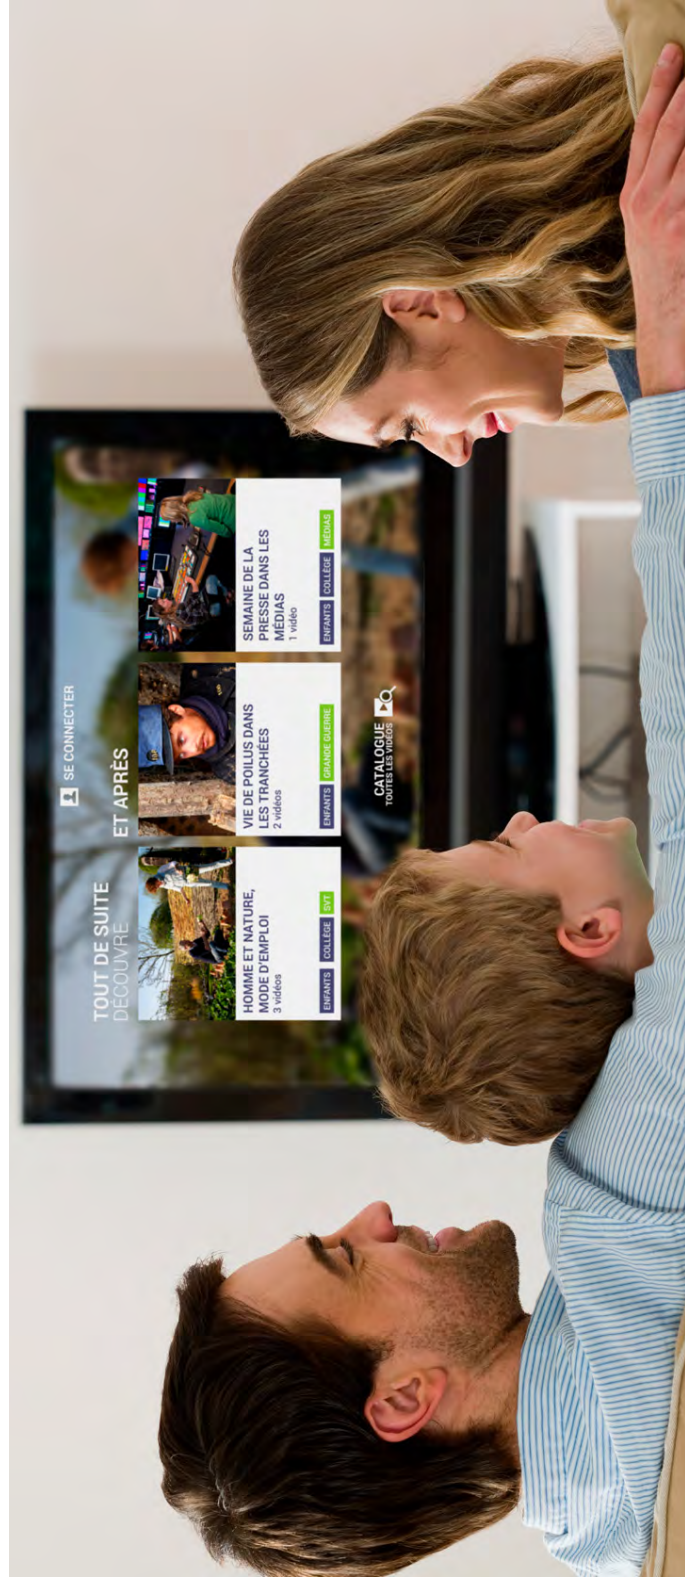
TOUT DE SUITE
DÉCOUVRE

ET APRÈS

SE CONNECTER

HOMME ET NATURE, MODE D'EMPLOI
3 vidéos
ENFANTS COLLÈGE SVT

VIE DE POILUS DANS LES TRANCHÉES
2 vidéos
ENFANTS GRANDE GUERRE

SEMAINE DE LA PRESSE DANS LES MÉDIAS
1 vidéo
ENFANTS COLLÈGE MÉDIAS

CATALOGUE
TOUTES LES VIDÉOS